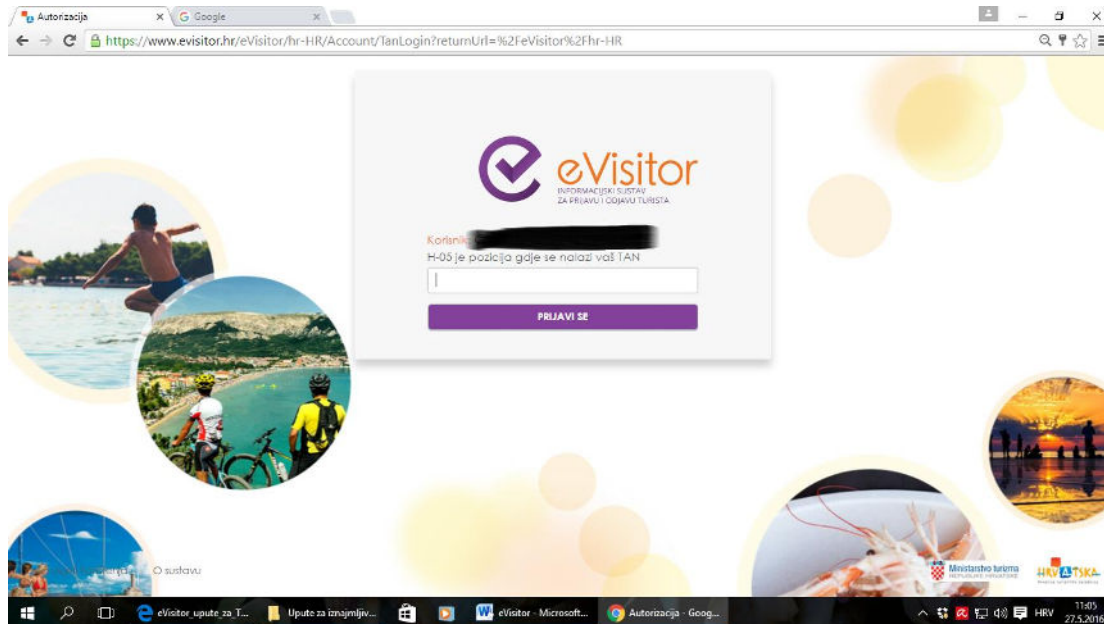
Autorizacija × Google ×

https://www.evisitor.hr/eVisitor/hr-HR/Account/TanLogin?returnUrl=%2FeVisitor%2Fhr-HR

eVisitor
INFORMACIJSKI SUSTAV ZA PRIJAVU I ODJAVU TURISTA

Korisnik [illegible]
H-05 je pozicija gdje se nalazi vaš TAN

PRIJAVI SE

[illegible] O sustavu

Ministarstvo turizma REPUBLIKE HRVATSKE

HRVATSKA

eVisitor_upute_za_T... Upute za iznajmljiv... eVisitor - Microsoft... Autorizacija - Goog...

HRV 11:05 27.5.2016